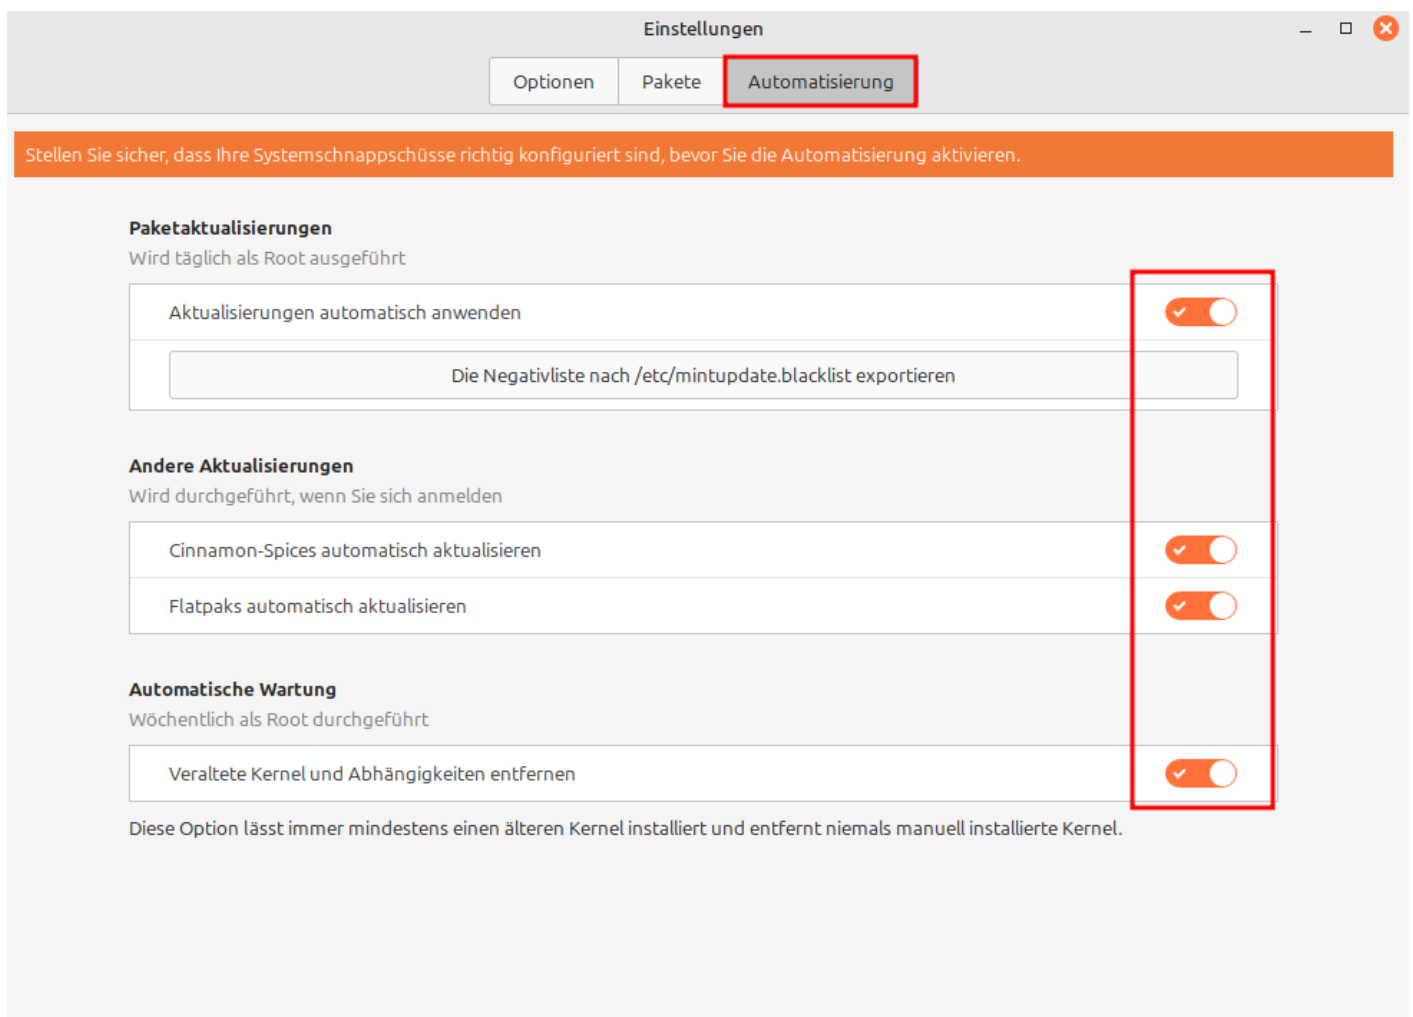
Einstellungen

Optionen
Pakete
Automatisierung

Stellen Sie sicher, dass Ihre Systemschnappschüsse richtig konfiguriert sind, bevor Sie die Automatisierung aktivieren.

Paketaktualisierungen
Wird täglich als Root ausgeführt

Aktualisierungen automatisch anwenden

Die Negativliste nach /etc/mintupdate.blacklist exportieren

Andere Aktualisierungen
Wird durchgeführt, wenn Sie sich anmelden

Cinnamon-Spices automatisch aktualisieren

Flatpaks automatisch aktualisieren

Automatische Wartung
Wöchentlich als Root durchgeführt

Veraltete Kernel und Abhängigkeiten entfernen

Diese Option lässt immer mindestens einen älteren Kernel installiert und entfernt niemals manuell installierte Kernel.